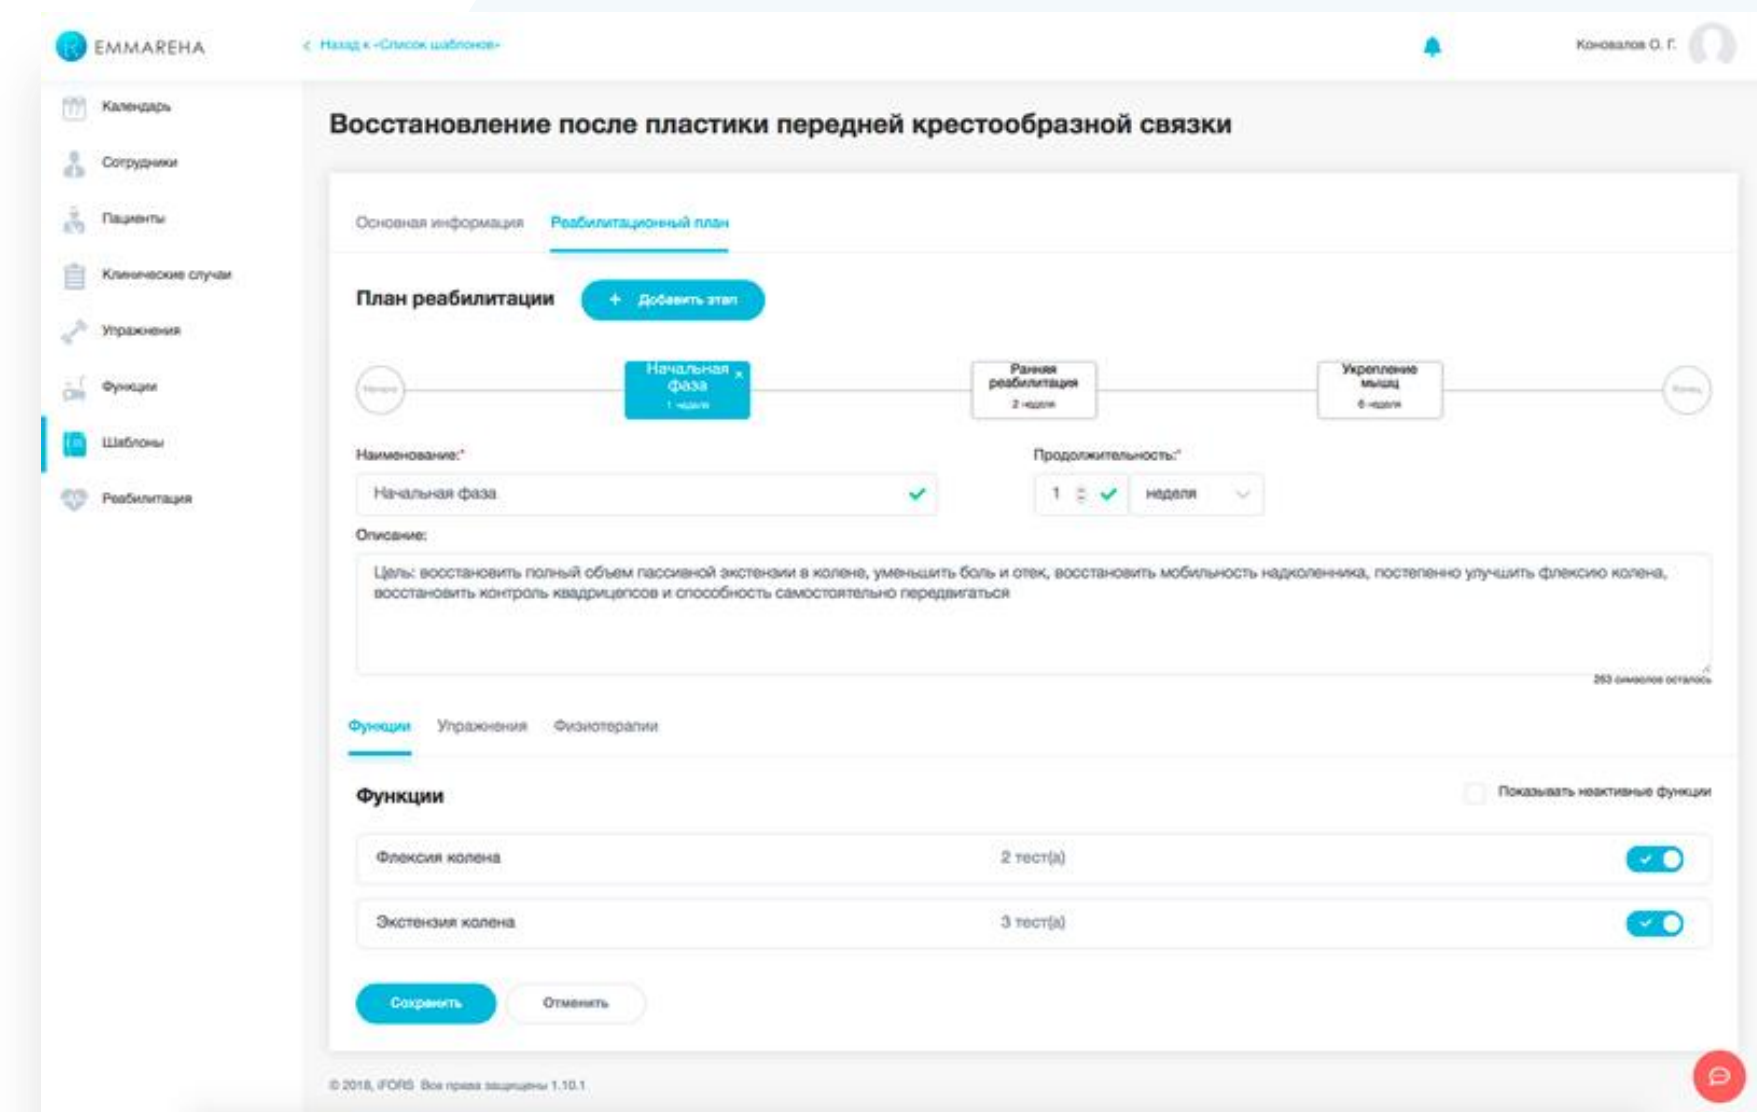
EMMARЕНА

< Назад к «Список шаблонов»

Коновалов О. Г.

Календарь
Сотрудники
Пациенты
Клинические случаи
Упражнения
Функции
Шаблоны
Реабилитация

Восстановление после пластики передней крестообразной связки

Основная информация
Реабилитационный план

План реабилитации
+ Добавить этап

Начало
Начальная фаза
1 неделя
Ранняя реабилитация
2 недели
Укрепление мышц
6 недели
Конец

Наименование:*
Начальная фаза

Продолжительность:*
1
неделя

Описание:
Цель: восстановить полный объем пассивной экстензии в колене, уменьшить боль и отек, восстановить мобильность надколенника, постепенно улучшить флексию колена, восстановить контроль квадрицепсов и способность самостоятельно передвигаться

263 символов осталось

Функции
Упражнения
Физиотерапии

Функции

Показывать неактивные функции

| Флексия колена | 2 тест(а) |
| Экстензия колена | 3 тест(а) |

Сохранить
Отменить

© 2018, iFORS Все права защищены 1.10.1